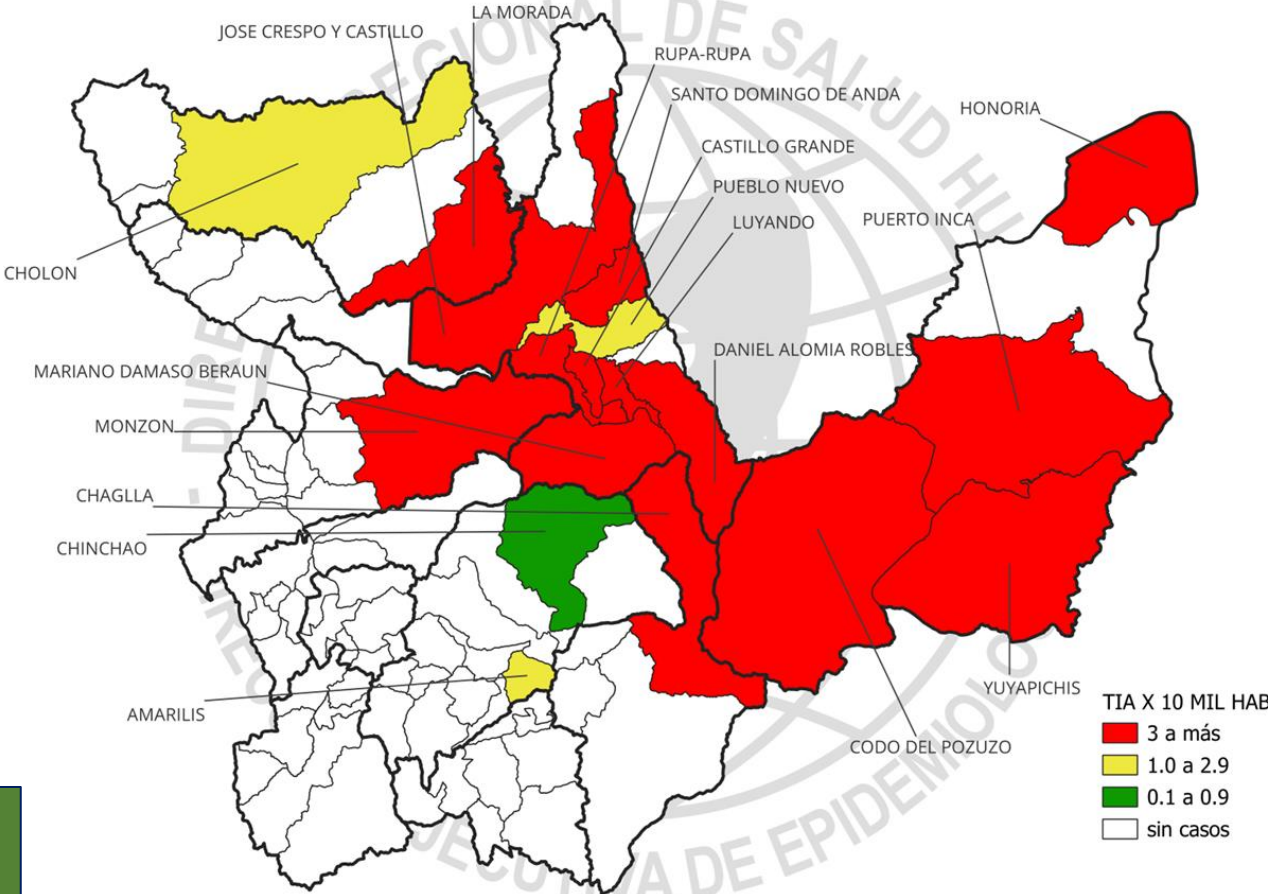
LA MORADA
JOSE CRESPO Y CASTILLO
RUPA-RUPA
SANTO DOMINGO DE ANDA
HONORIA
CASTILLO GRANDE
PUEBLO NUEVO
LUYANDO
PUERTO INCA
CHOLON
DANIEL ALOMIA ROBLES
MARIANO DAMASO BERAUN
MONZON
CHAGLLA
CHINCHAO
AMARILIS
YUYAPICHIS
CODO DEL POZUZO

TIA X 10 MIL HAB
3 a más
1.0 a 2.9
0.1 a 0.9
sin casos

DIRECCION REGIONAL DE SALUD HUANUCO DIRECCION EJECUTIVA DE EPIDEMIOLOGIA